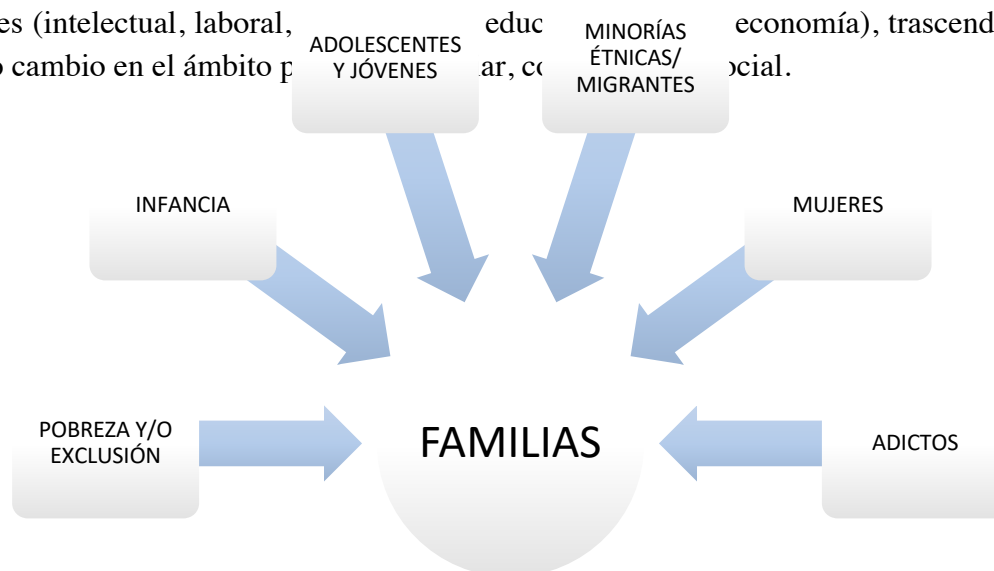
es (intelectual, laboral, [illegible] educ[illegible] economía), trascend
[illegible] cambio en el ámbito p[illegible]ar, co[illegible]ocial.

ADOLESCENTES Y JÓVENES

MINORÍAS ÉTNICAS/ MIGRANTES

INFANCIA

MUJERES

POBREZA Y/O EXCLUSIÓN

FAMILIAS

ADICTOS